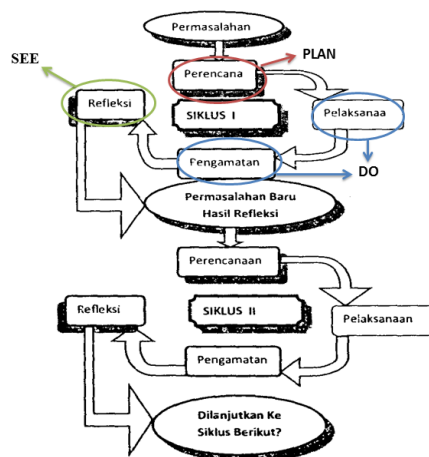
Permasalahan

SEE

PLAN

Perencana

Refleksi

SIKLUS I

Pelaksanaa

Pengamatan

DO

Permasalahan Baru Hasil Refleksi

Perencanaan

Refleksi

SIKLUS II

Pelaksanaan

Pengamatan

Dilanjutkan Ke Siklus Berikut?